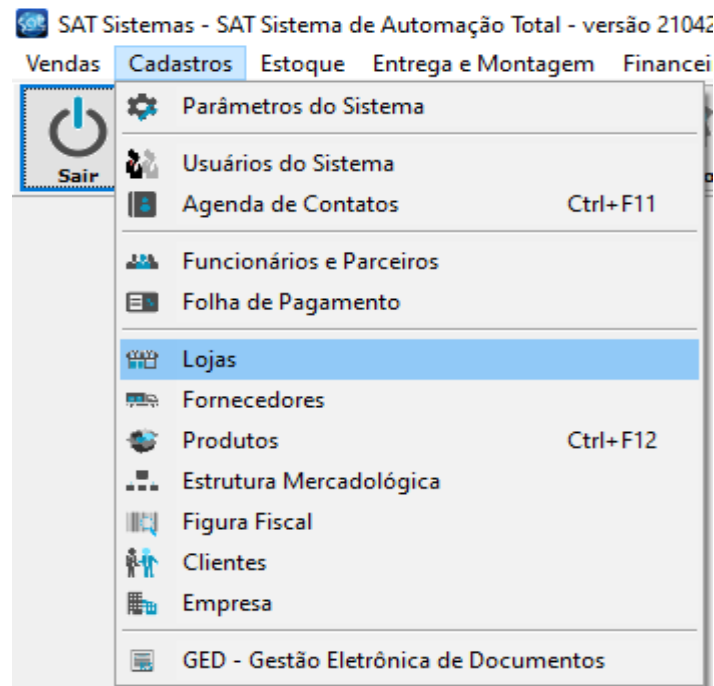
SAT Sistemas - SAT Sistema de Automação Total - versão 21042

Vendas Cadastros Estoque Entrega e Montagem Financei

Sair

Parâmetros do Sistema
Usuários do Sistema
Agenda de Contatos Ctrl+F11
Funcionários e Parceiros
Folha de Pagamento
Lojas
Fornecedores
Produtos Ctrl+F12
Estrutura Mercadológica
Figura Fiscal
Clientes
Empresa
GED - Gestão Eletrônica de Documentos